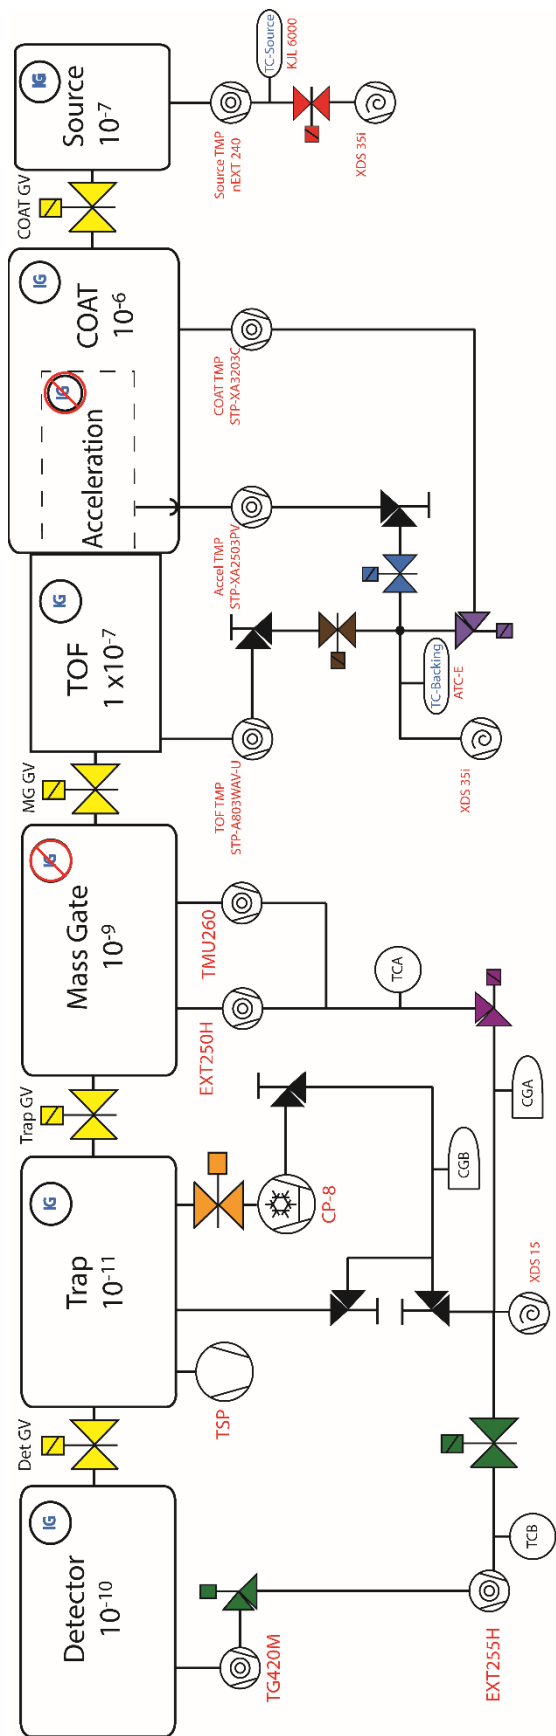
Source
$10^{-7}$
IG
TC-Source
KJL 6000
Source TMP
nEXT 240
XDS 35i
COAT GV
IG
COAT
$10^{-6}$
IG
Acceleration
COAT TMP
STP-XA3203C
Accel TMP
STP-XA2503PV
IG
TOF
$1 \times 10^{-7}$
TC-Backing
ATC-E
XDS 35i
TOF TMP
STP-A803WAV-U
MG GV
IG
Mass Gate
$10^{-9}$
TMU260
EXT250H
TCA
CGA
Trap GV
CGB
IG
Trap
$10^{-11}$
CP-8
XDS 15
TSP
Det GV
IG
Detector
$10^{-10}$
TCB
TG420M
EXT255H